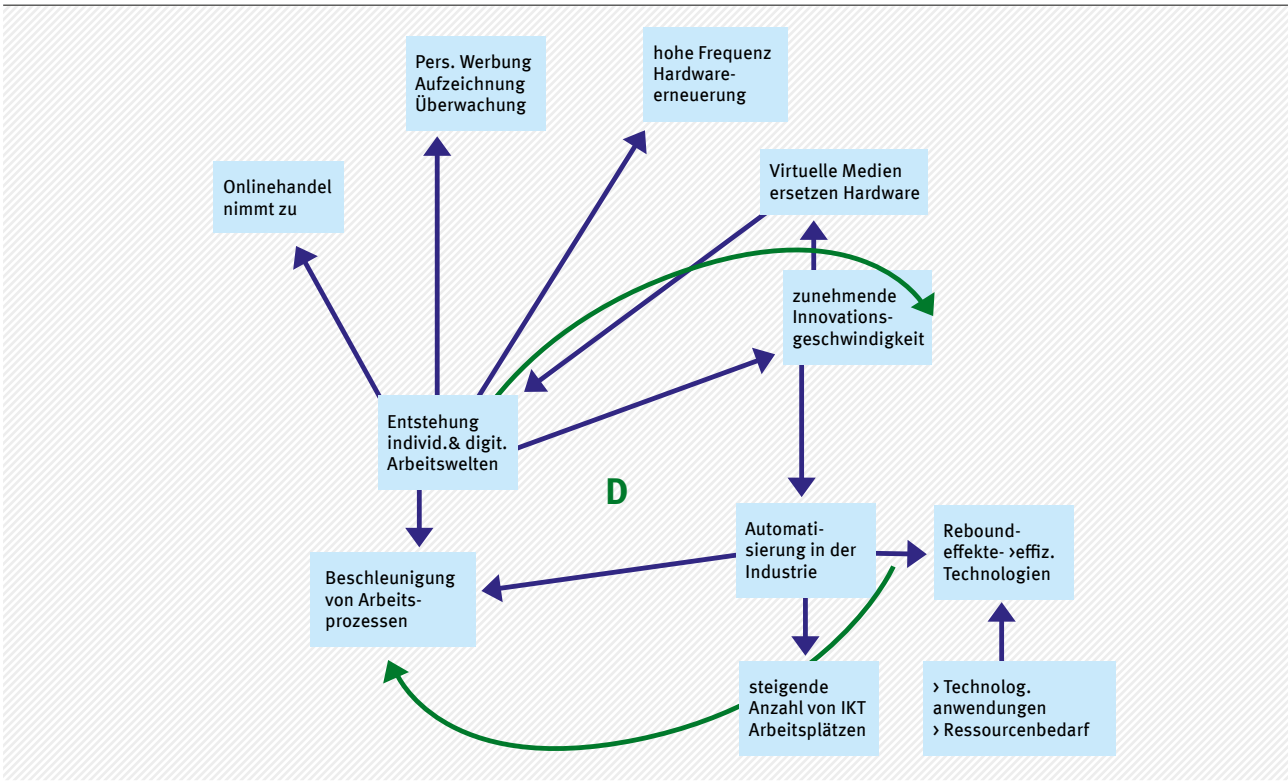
Pers. Werbung
Aufzeichnung
Überwachung

hohe Frequenz
Hardwareerneuerung

Onlinehandel
nimmt zu

Virtuelle Medien
ersetzen Hardware

zunehmende
Innovationsgeschwindigkeit

Entstehung
individ.& digit.
Arbeitswelten

D

Automatisierung in der
Industrie

Rebound-
effekte- ›effiz.
Technologien

Beschleunigung
von Arbeitsprozessen

steigende
Anzahl von IKT
Arbeitsplätzen

› Technolog.
anwendungen
› Ressourcenbedarf